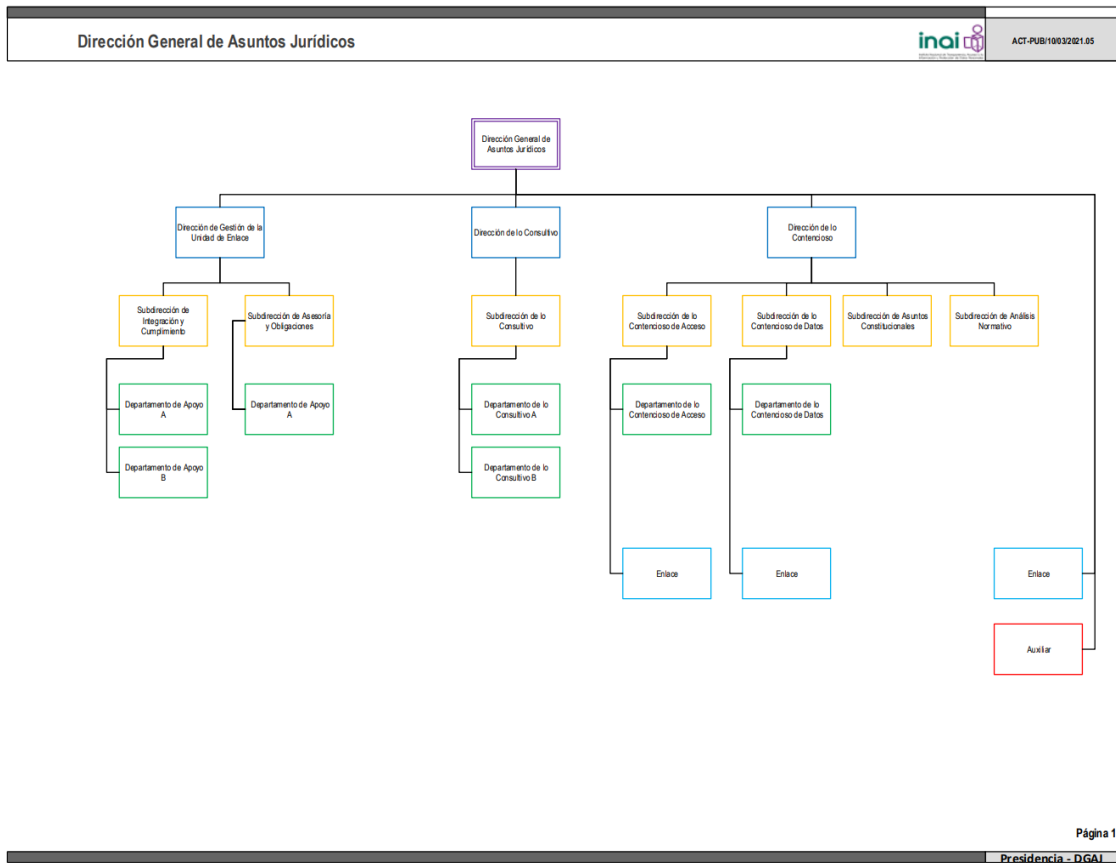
Dirección General de Asuntos Jurídicos

inai

ACT-PUB/10/03/2021.05

Dirección General de Asuntos Jurídicos

Dirección de Gestión de la Unidad de Enlace

Dirección de lo Consultivo

Dirección de lo Contencioso

Subdirección de Integración y Cumplimiento

Subdirección de Asesoría y Obligaciones

Subdirección de lo Consultivo

Subdirección de lo Contencioso de Acceso

Subdirección de lo Contencioso de Datos

Subdirección de Asuntos Constitucionales

Subdirección de Análisis Normativo

Departamento de Apoyo A

Departamento de Apoyo B

Departamento de Apoyo A

Departamento de lo Consultivo A

Departamento de lo Consultivo B

Departamento de lo Contencioso de Acceso

Departamento de lo Contencioso de Datos

Enlace

Enlace

Enlace

Auxiliar

Página 1

Presidencia - DGAJ